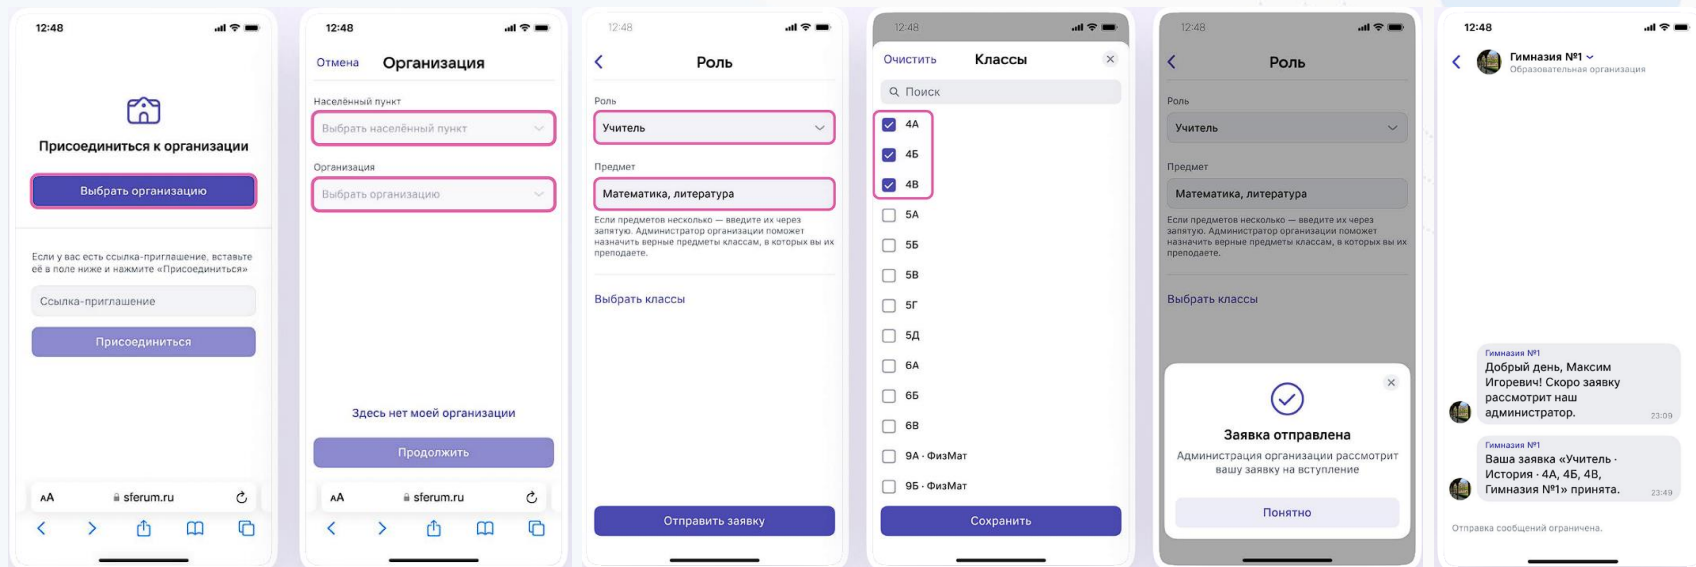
12:48

Присоединиться к организации

Выбрать организацию

Если у вас есть ссылка-приглашение, вставьте её в поле ниже и нажмите «Присоединиться»

Ссылка-приглашение

Присоединиться

AA sferum.ru

12:48

Отмена Организация

Населённый пункт

Выбрать населённый пункт

Организация

Выбрать организацию

Здесь нет моей организации

Продолжить

AA sferum.ru

12:48

Роль

Роль

Учитель

Предмет

Математика, литература

Если предметов несколько — введите их через запятую. Администратор организации поможет назначить верные предметы классам, в которых вы их преподаете.

Выбрать классы

Отправить заявку

12:48

Очистить Классы

Поиск

4А

4Б

4В

5А

5Б

5В

5Г

5Д

6А

6Б

6В

9А · ФизМат

9Б · ФизМат

Сохранить

12:48

Роль

Роль

Учитель

Предмет

Математика, литература

Если предметов несколько — введите их через запятую. Администратор организации поможет назначить верные предметы классам, в которых вы их преподаете.

Выбрать классы

Заявка отправлена

Администрация организации рассмотрит вашу заявку на вступление

Понятно

12:48

Гимназия №1
Образовательная организация

Гимназия №1
Добрый день, Максим Игоревич! Скоро заявку рассмотрит наш администратор. 23:09

Гимназия №1
Ваша заявка «Учитель · История · 4А, 4Б, 4В, Гимназия №1» принята. 23:49

Отправка сообщений ограничена.